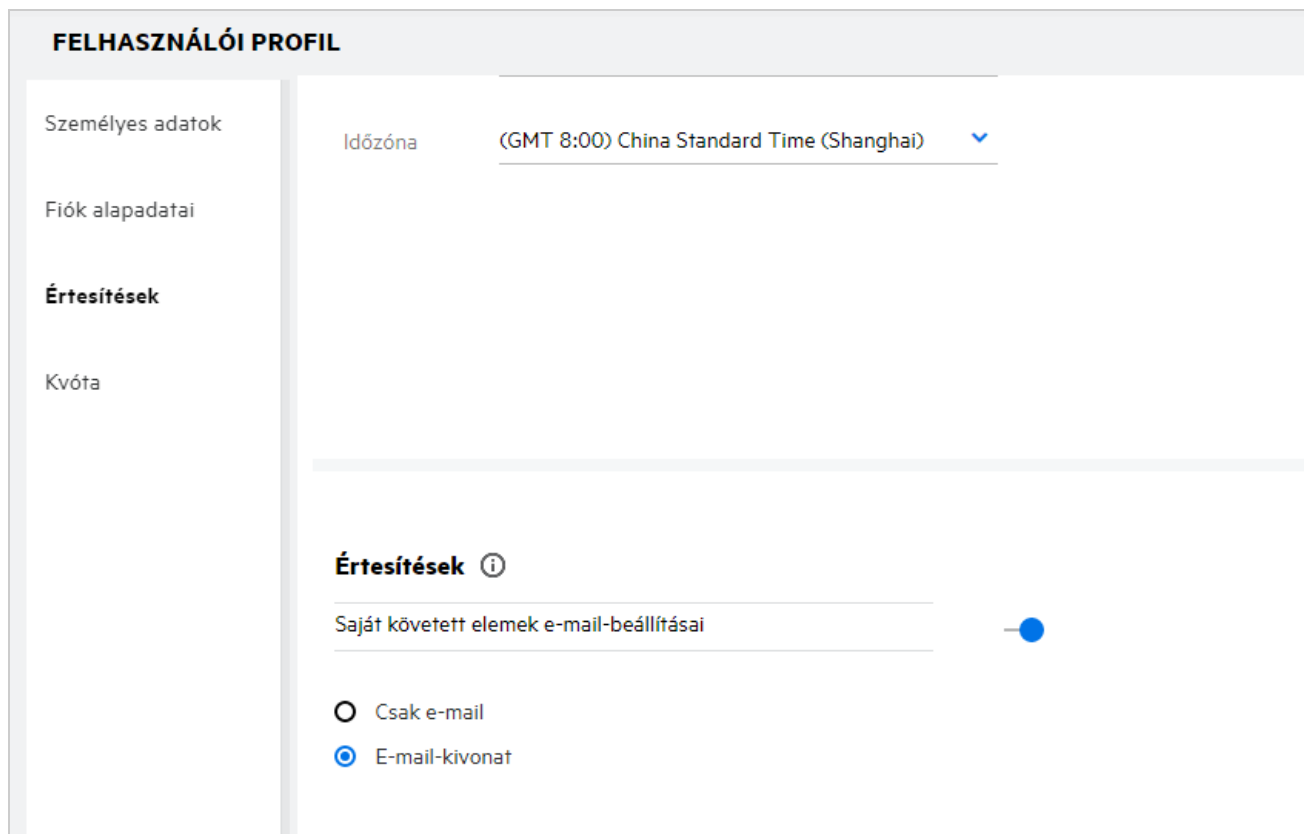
FELHASZNÁLÓI PROFIL

Személyes adatok

Fiók alapadatai

Értesítések

Kvóta

Időzóna (GMT 8:00) China Standard Time (Shanghai)

Értesítések

Saját követett elemek e-mail-beállításai

Csak e-mail

E-mail-kivonat